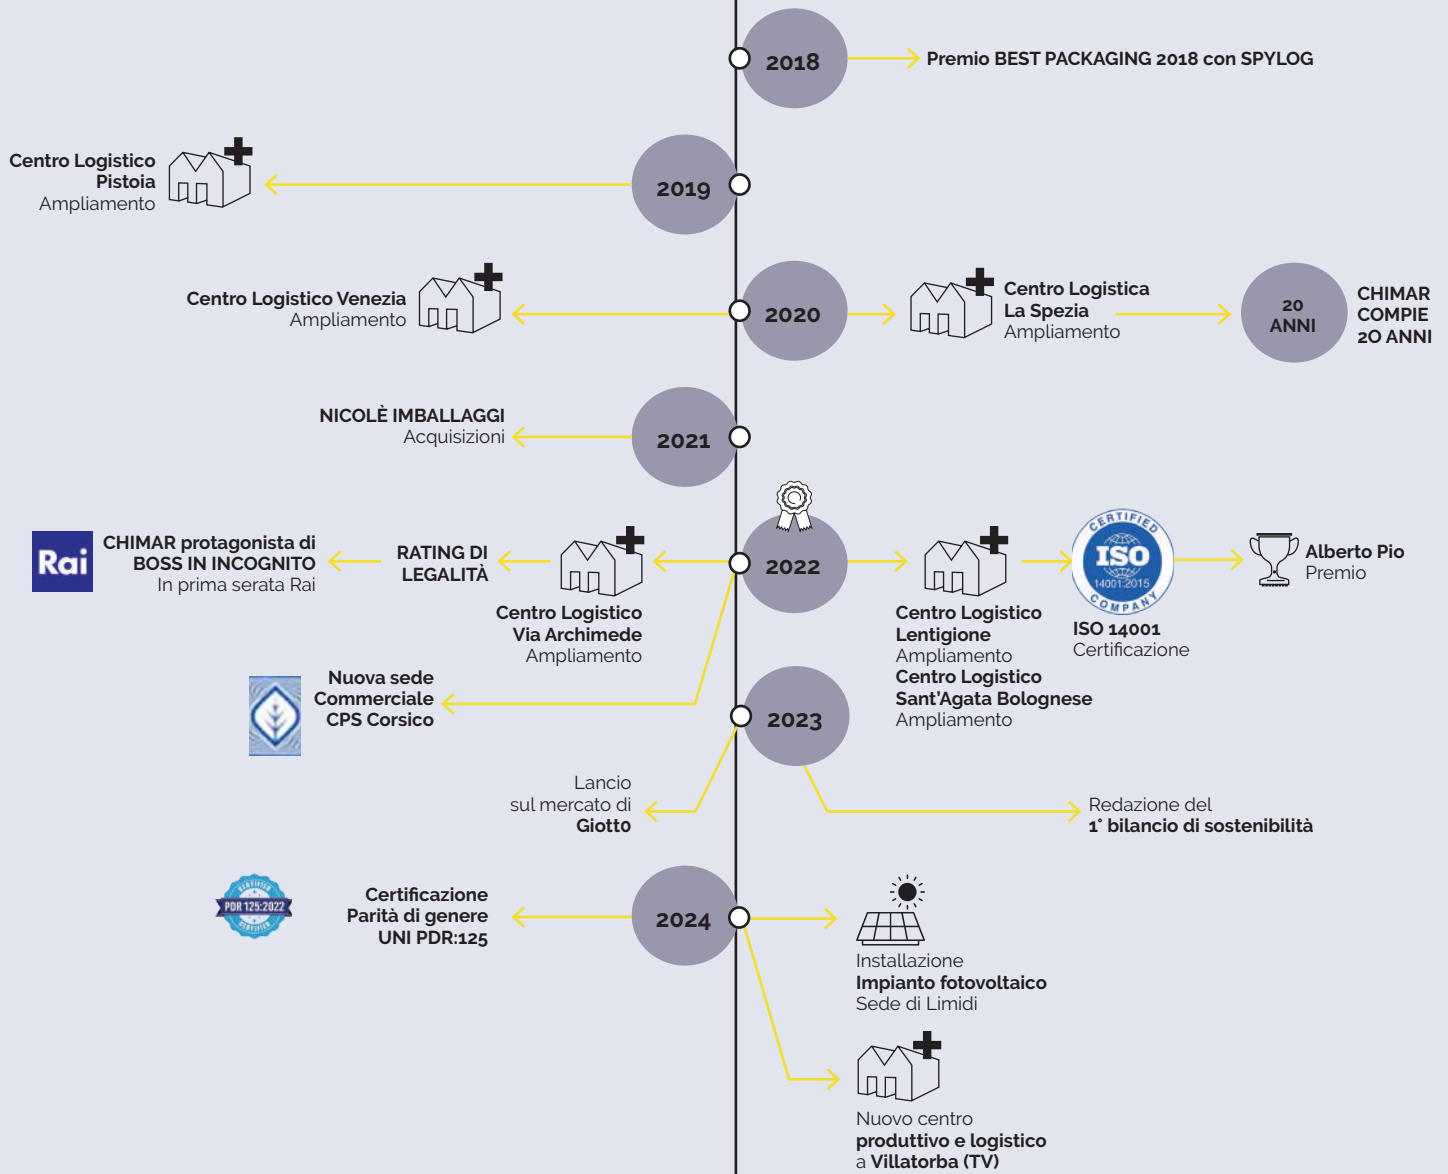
2018

Premio BEST PACKAGING 2018 con SPYLOG

Centro Logistico Pistoia
Ampliamento

2019

Centro Logistico Venezia
Ampliamento

2020

Centro Logistica La Spezia
Ampliamento

20 ANNI

CHIMAR COMPIE 2O ANNI

NICOLÈ IMBALLAGGI
Acquisizioni

2021

Rai

CHIMAR protagonista di BOSS IN INCOGNITO
In prima serata Rai

RATING DI LEGALITÀ

Centro Logistico Via Archimede
Ampliamento

2022

Centro Logistico Lentigione
Ampliamento
Centro Logistico Sant'Agata Bolognese
Ampliamento

CERTIFIED ISO 14001:2015 COMPANY

ISO 14001
Certificazione

Alberto Pio
Premio

Nuova sede Commerciale CPS Corsico

2023

Lancio sul mercato di Giotto

Redazione del 1° bilancio di sostenibilità

CERTIFIED PDR 125:2022 CERTIFIED

Certificazione Parità di genere UNI PDR:125

2024

Installazione
Impianto fotovoltaico
Sede di Limidi

Nuovo centro produttivo e logistico a Villatorba (TV)